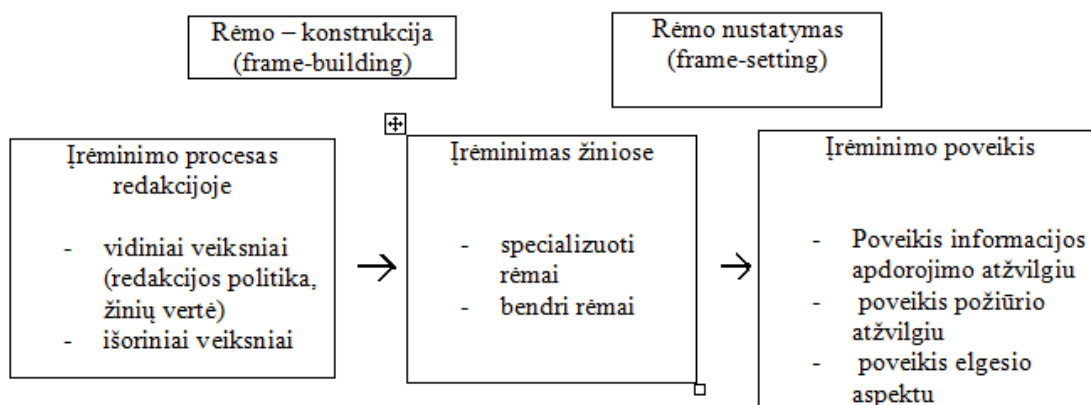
Rėmo – konstrukcija (frame-building)

Rėmo nustatymas (frame-setting)

Įrėminimo procesas redakcijoje

- vidiniai veiksniai (redakcijos politika, žinių vertė)
- išoriniai veiksniai

→

Įrėminimas žiniose

- specializuoti rėmai
- bendri rėmai

→

Įrėminimo poveikis

- Poveikis informacijos apdorojimo atžvilgiu
- poveikis požiūrio atžvilgiu
- poveikis elgesio aspektu